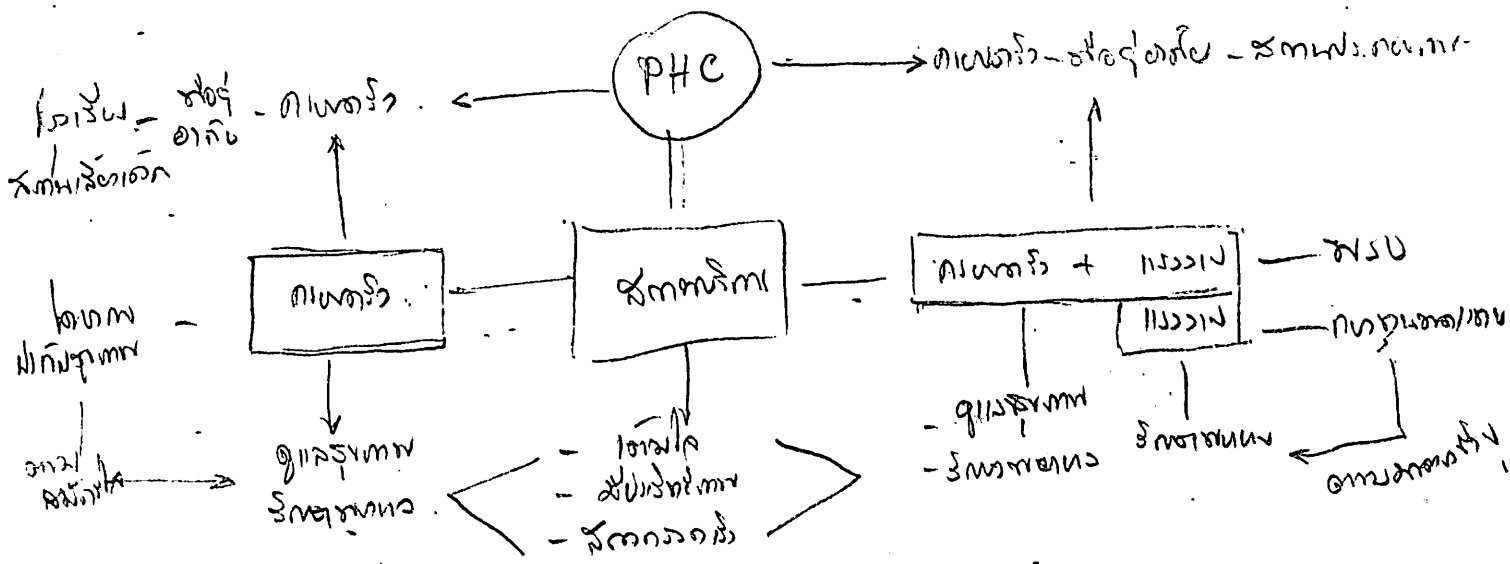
PHC

ครอบครัว - ห้องฉุกเฉิน - สภาพประกอบการ

โรงเรียน - ห้องอาหาร - ครอบครัว

สงเคราะห์เด็ก

ครอบครัว

สุขภาพ

ครอบครัว + แพทย์

แพทย์

พรบ

โภชนา
ผลกระทบสุขภาพ

กฎหมายแพทย์

ดูแลสุขภาพ
รักษาพยาบาล

- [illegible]
- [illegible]
- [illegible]

- ดูแลสุขภาพ
- รักษาพยาบาล

รักษาพยาบาล

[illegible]

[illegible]